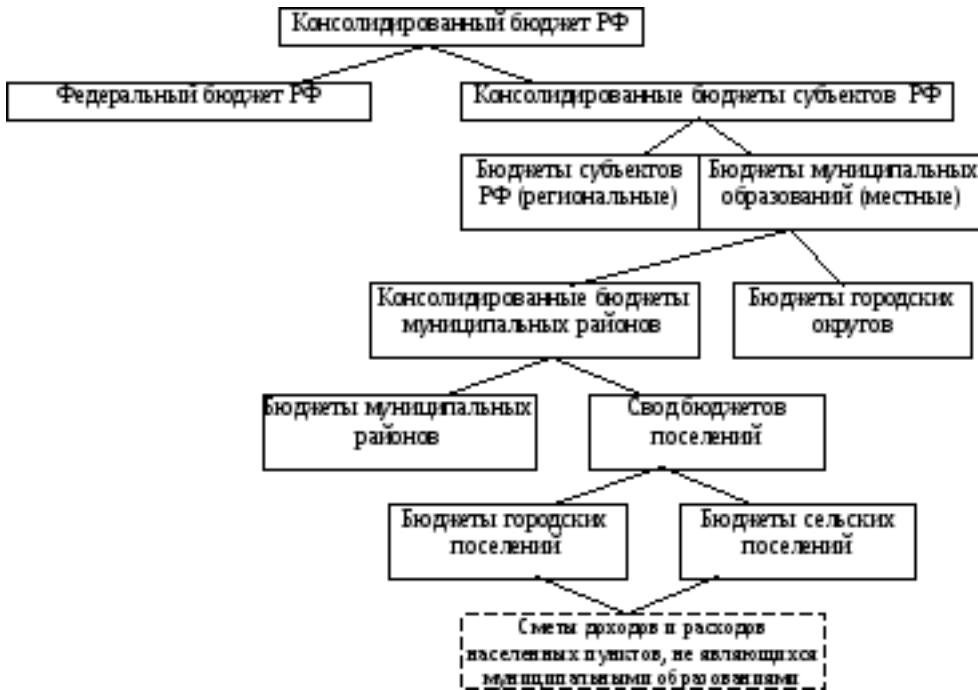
Консолидированный бюджет РФ

Федеральный бюджет РФ

Консолидированные бюджеты субъектов РФ

Бюджеты субъектов РФ (региональные)

Бюджеты муниципальных образований (местные)

Консолидированные бюджеты муниципальных районов

Бюджеты городских округов

Бюджеты муниципальных районов

Свод бюджетов поселений

Бюджеты городских поселений

Бюджеты сельских поселений

Сметы доходов и расходов населенных пунктов, не являющихся муниципальными образованиями